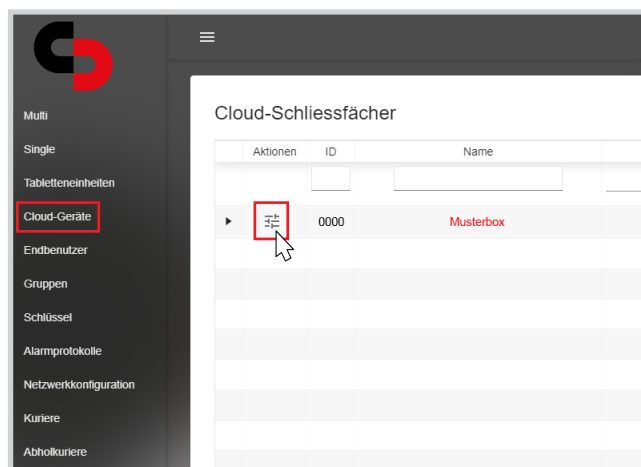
Multi
Single
Tabletteneinheiten
Cloud-Geräte
Endbenutzer
Gruppen
Schlüssel
Alarmprotokolle
Netzwerkkonfiguration
Kuriere
Abholkuriere

Cloud-Schliessfächer

| | Aktionen | ID | Name |
|---|---|---|---|
| | | | |
| ▸ | | 0000 | Musterbox |